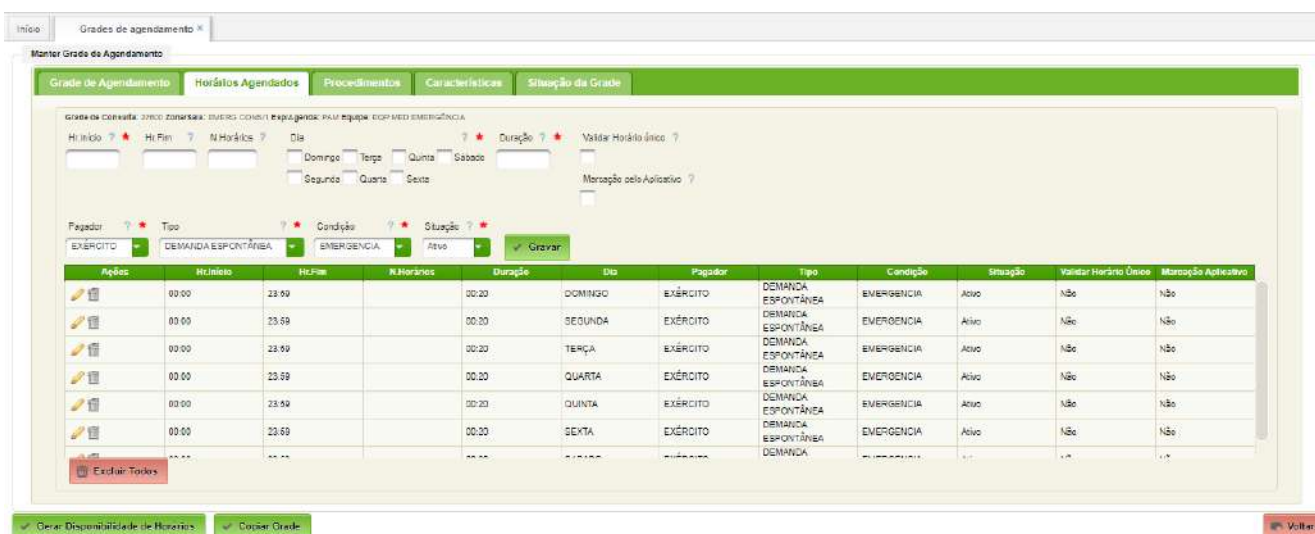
Início | Grades de agendamento ×

Manter Grade de Agendamento

Grade de Agendamento | Horários Agendados | Procedimentos | Características | Situação da Grade

Grade de Consulta: 37600 Zona/Sala: EMERG CONS/1 Exp.Agenda: PAM Equipe: EQP MED EMERGÊNCIA

Hr.Início ? * Hr.Fim ? N.Horários ? Dia ? * Duração ? * Validar Horário único ?

Domingo Terça Quinta Sabado
Segunda Quarta Sexta

Marcação pelo Aplicativo ?

Pagador ? * Tipo ? * Condição ? * Situação ? *

EXÉRCITO | DEMANDA ESPONTÂNEA | EMERGENCIA | Ativo | Gravar

| Ações | Hr.Inicio | Hr.Fim | N.Horários | Duração | Dia | Pagador | Tipo | Condição | Situação | Validar Horário Único | Marcação Aplicativo |
|---|---|---|---|---|---|---|---|---|---|---|---|
| | 00:00 | 23:59 | | 00:20 | DOMINGO | EXÉRCITO | DEMANDA ESPONTÂNEA | EMERGENCIA | Ativo | Não | Não |
| | 00:00 | 23:59 | | 00:20 | SEGUNDA | EXÉRCITO | DEMANDA ESPONTÂNEA | EMERGENCIA | Ativo | Não | Não |
| | 00:00 | 23:59 | | 00:20 | TERÇA | EXÉRCITO | DEMANDA ESPONTÂNEA | EMERGENCIA | Ativo | Não | Não |
| | 00:00 | 23:59 | | 00:20 | QUARTA | EXÉRCITO | DEMANDA ESPONTÂNEA | EMERGENCIA | Ativo | Não | Não |
| | 00:00 | 23:59 | | 00:20 | QUINTA | EXÉRCITO | DEMANDA ESPONTÂNEA | EMERGENCIA | Ativo | Não | Não |
| | 00:00 | 23:59 | | 00:20 | SEXTA | EXÉRCITO | DEMANDA ESPONTÂNEA | EMERGENCIA | Ativo | Não | Não |
| | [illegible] | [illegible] | | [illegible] | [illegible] | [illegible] | DEMANDA | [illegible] | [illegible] | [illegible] | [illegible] |

Excluir Todos

Gerar Disponibilidade de Horarios | Copiar Grade | Voltar